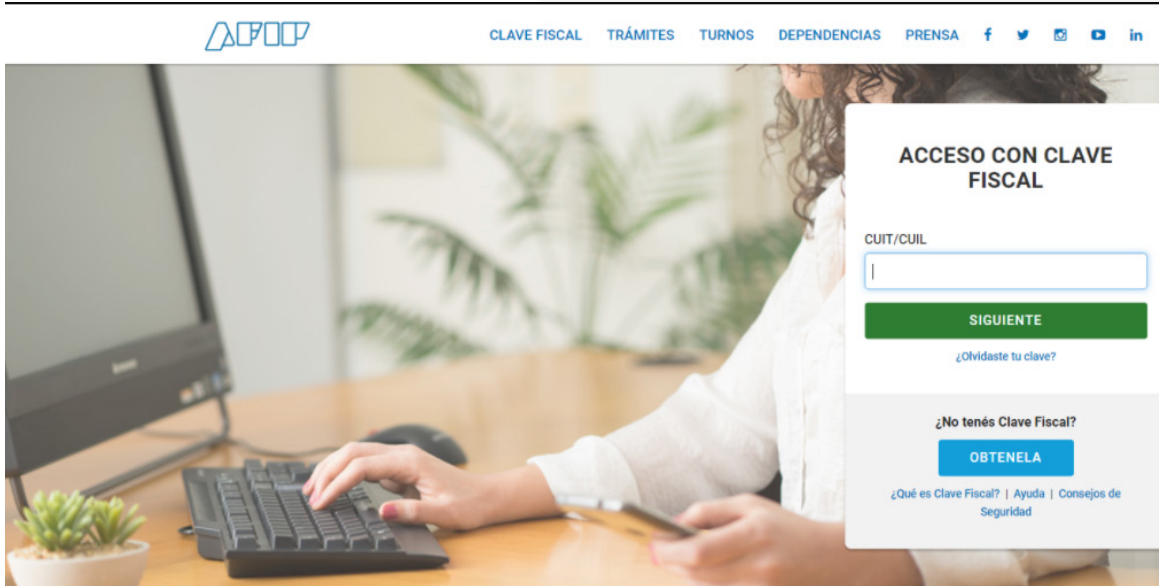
AFIP

CLAVE FISCAL TRÁMITES TURNOS DEPENDENCIAS PRENSA

ACCESO CON CLAVE FISCAL

CUIT/CUIL

SIGUIENTE

¿Olvidaste tu clave?

¿No tenés Clave Fiscal?

OBTENELA

¿Qué es Clave Fiscal? | Ayuda | Consejos de Seguridad